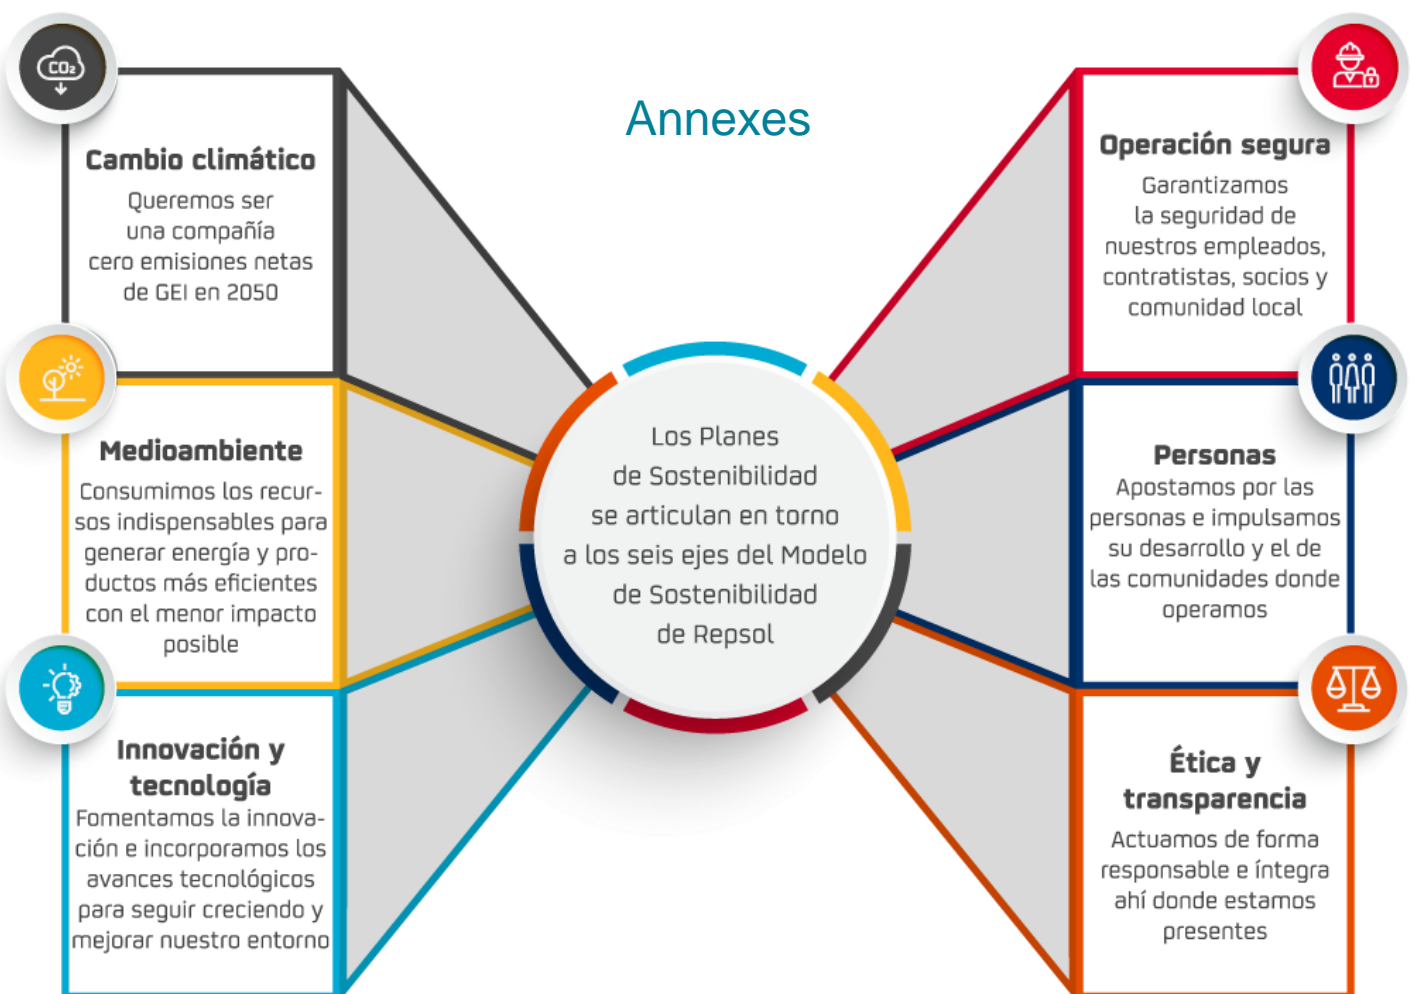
Annexes

$CO_2$

Cambio climático
Queremos ser una compañía cero emisiones netas de GEI en 2050

Medioambiente
Consumimos los recursos indispensables para generar energía y productos más eficientes con el menor impacto posible

Innovación y tecnología
Fomentamos la innovación e incorporamos los avances tecnológicos para seguir creciendo y mejorar nuestro entorno

Los Planes de Sostenibilidad se articulan en torno a los seis ejes del Modelo de Sostenibilidad de Repsol

Operación segura
Garantizamos la seguridad de nuestros empleados, contratistas, socios y comunidad local

Personas
Apostamos por las personas e impulsamos su desarrollo y el de las comunidades donde operamos

Ética y transparencia
Actuamos de forma responsable e íntegra ahí donde estamos presentes